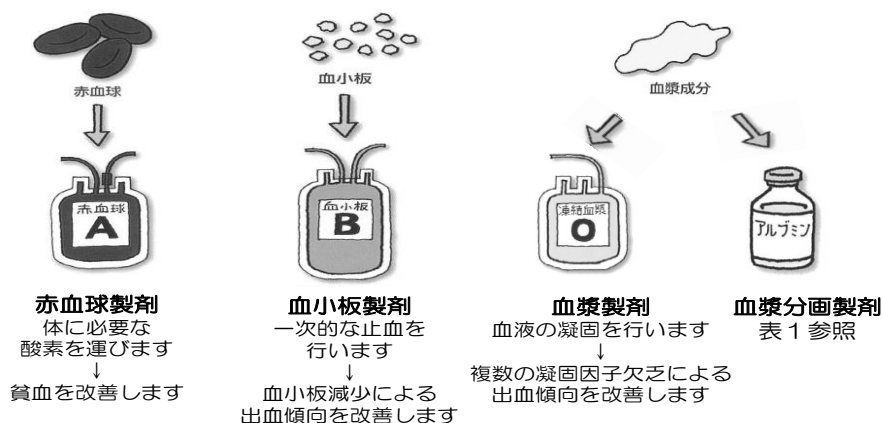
赤血球

赤血球
A

赤血球製剤
体に必要な
酸素を運びます
↓
貧血を改善します

血小板

血小板
B

血小板製剤
一次的な止血を
行います
↓
血小板減少による
出血傾向を改善します

血漿成分

凍結血漿
O

血漿製剤
血液の凝固を行います
↓
複数の凝固因子欠乏による
出血傾向を改善します

アルブミン

血漿分画製剤
表１参照